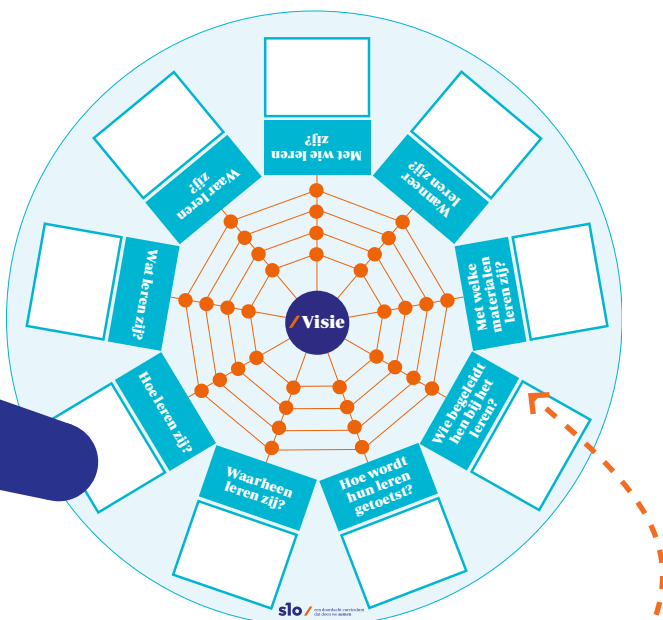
Visie

Met wie leren zij?

Wanneer leren zij?

Met welke materialen leren zij?

Wie begeleidt hen bij het leren?

Hoe wordt hun leren getoetst?

Waarheen leren zij?

Hoe leren zij?

Wat leren zij?

Waar leren zij?

slo

een doordacht curriculum dat door ons samen